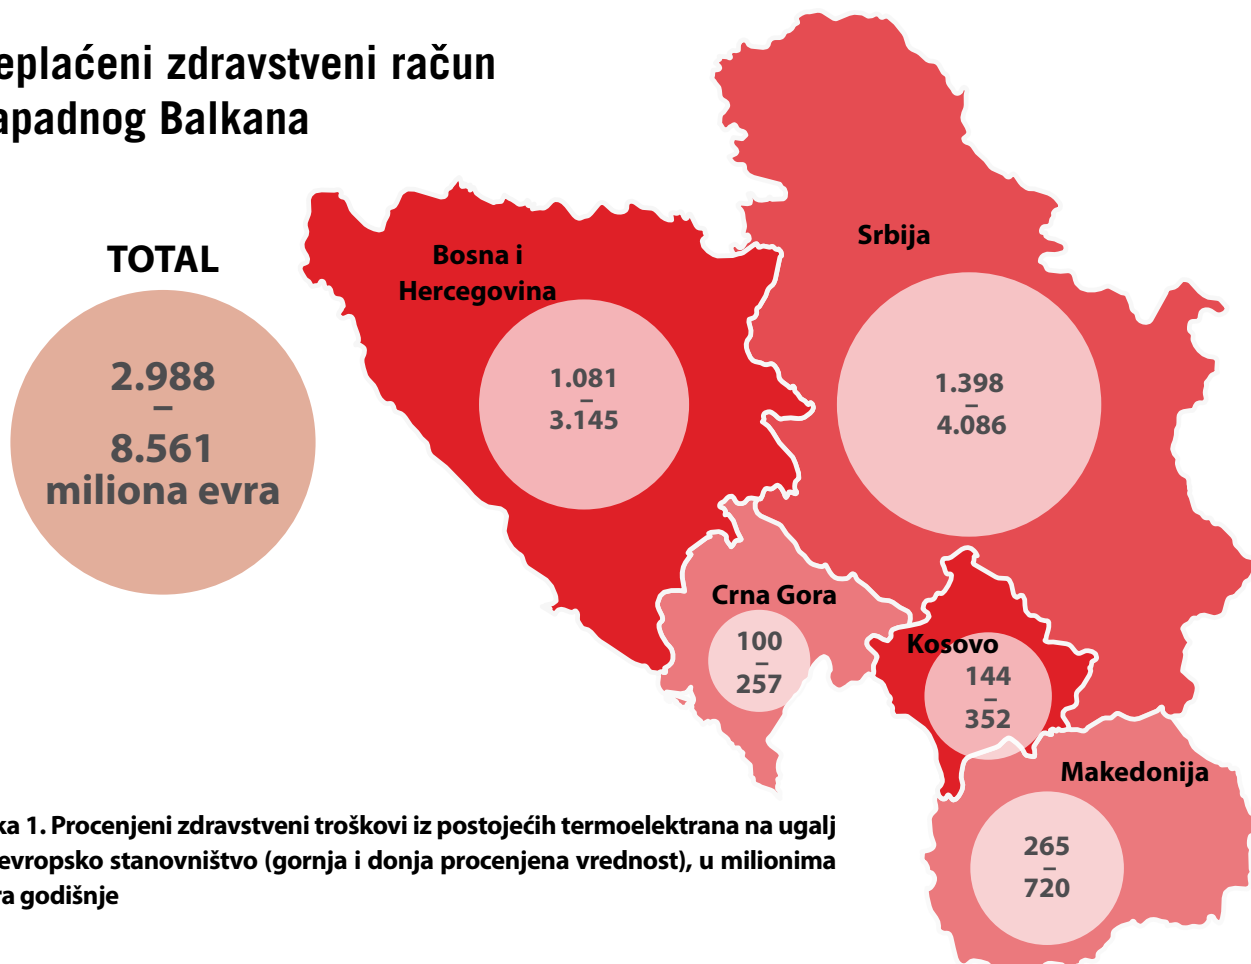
eplaćeni zdravstveni račun
apadnog Balkana

TOTAL

2.988
–
8.561
miliona evra

Bosna i Hercegovina

1.081
–
3.145

Srbija

1.398
–
4.086

Crna Gora

100
–
257

Kosovo

144
–
352

Makedonija

265
–
720

ka 1. Procenjeni zdravstveni troškovi iz postojećih termoelektrana na ugalj evropsko stanovništvo (gornja i donja procenjena vrednost), u milionima ra godišnje